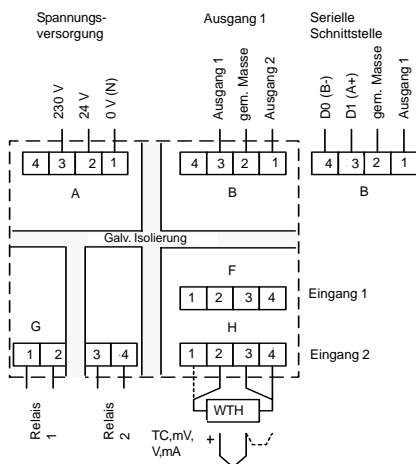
Spannungsversorgung

Ausgang 1

Serielle Schnittstelle

230 V
24 V
0 V (N)

Ausgang 1
gem. Masse
Ausgang 2

D0 (B-)
D1 (A+)
gem. Masse
Ausgang 1

4 3 2 1

A

4 3 2 1

B

4 3 2 1

B

Galv. Isolierung

F

1 2 3 4

Eingang 1

G

H

1 2

3 4

1 2 3 4

Eingang 2

WTH

Relais 1

Relais 2

TC,mV, V,mA

+